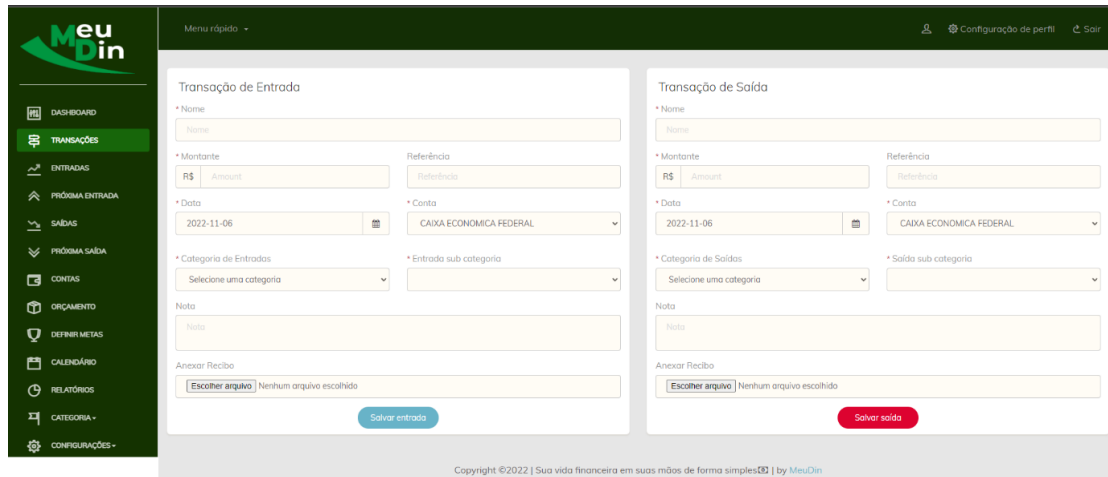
MeuDin

Menu rápido

Configuração de perfil Sair

DASHBOARD
TRANSAÇÕES
ENTRADAS
PRÓXIMA ENTRADA
SAÍDAS
PRÓXIMA SAÍDA
CONTAS
ORÇAMENTO
DEFINIR METAS
CALENDÁRIO
RELATÓRIOS
CATEGORIA
CONFIGURAÇÕES

Transação de Entrada

* Nome
Nome

* Montante
R$ Amount

Referência
Referência

* Data
2022-11-06

* Conta
CAIXA ECONOMICA FEDERAL

* Categoria de Entradas
Selecione uma categoria

* Entrada sub categoria

Nota
Nota

Anexar Recibo
Escolher arquivo Nenhum arquivo escolhido

Salvar entrada

Transação de Saída

* Nome
Nome

* Montante
R$ Amount

Referência
Referência

* Data
2022-11-06

* Conta
CAIXA ECONOMICA FEDERAL

* Categoria de Saídas
Selecione uma categoria

* Saída sub categoria

Nota
Nota

Anexar Recibo
Escolher arquivo Nenhum arquivo escolhido

Salvar saída

Copyright ©2022 | Sua vida financeira em suas mãos de forma simples | by MeuDin